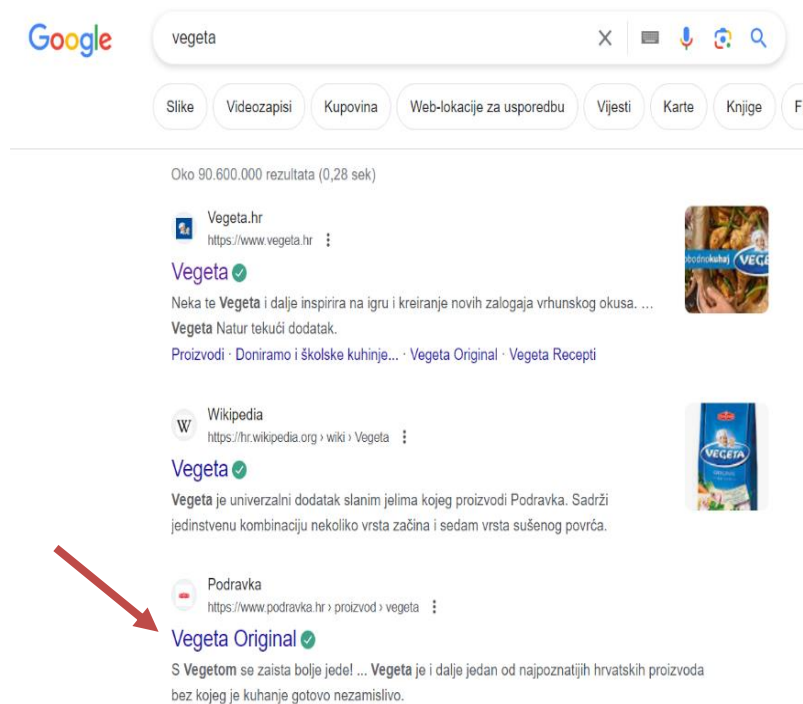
Google

vegeta

Slike Videozapisi Kupovina Web-lokacije za usporedbu Vijesti Karte Knjige F

Oko 90.600.000 rezultata (0,28 sek)

Vegeta.hr
https://www.vegeta.hr

Vegeta

Neka te Vegeta i dalje inspirira na igru i kreiranje novih zalogaja vrhunskog okusa. ... Vegeta Natur tekući dodatak.

Proizvodi · Doniramo i školske kuhinje... · Vegeta Original · Vegeta Recepti

Wikipedia
https://hr.wikipedia.org › wiki › Vegeta

Vegeta

Vegeta je univerzalni dodatak slanim jelima kojeg proizvodi Podravka. Sadrži jedinstvenu kombinaciju nekoliko vrsta začina i sedam vrsta sušenog povrća.

Podravka
https://www.podravka.hr › proizvod › vegeta

Vegeta Original

S Vegetom se zaista bolje jede! ... Vegeta je i dalje jedan od najpoznatijih hrvatskih proizvoda bez kojeg je kuhanje gotovo nezamislivo.